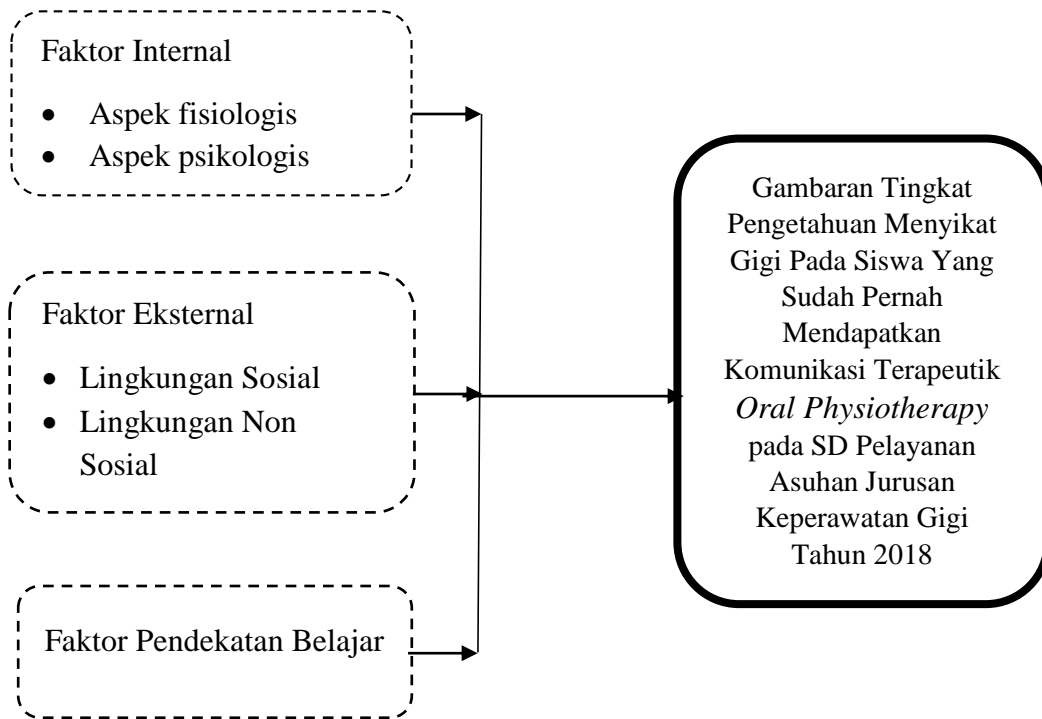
Faktor Internal

- Aspek fisiologis
- Aspek psikologis

Faktor Eksternal

- Lingkungan Sosial
- Lingkungan Non Sosial

Faktor Pendekatan Belajar

Gambaran Tingkat Pengetahuan Menyikat Gigi Pada Siswa Yang Sudah Pernah Mendapatkan Komunikasi Terapeutik *Oral Physiotherapy* pada SD Pelayanan Asuhan Jurusan Keperawatan Gigi Tahun 2018